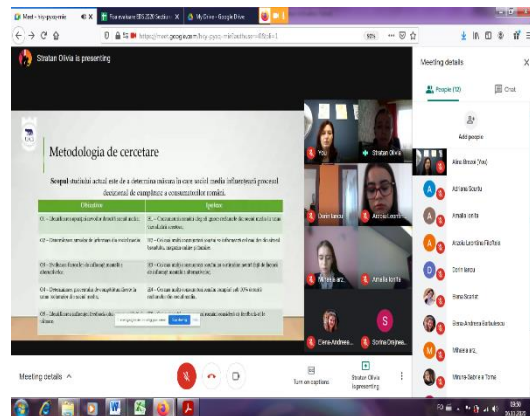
Meet - hvy-pccemie
Formulare GIS 2020 Sectiune
My Drive - Google Drive
https://meet.google.com/hvy-pccv-mie?authuser=0
Stratan Olivia is presenting
Metodologia de cercetare
Scopul studiului actual este de a determina măsura în care social media influențează procesul decizional de cumpărare a consumatorilor români.
| Obiective | Ipoteze |
|---|---|
| O1 – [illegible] | I1 – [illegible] |
| O2 – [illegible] | I2 – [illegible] |
| O3 – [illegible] | I3 – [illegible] |
| O4 – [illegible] | I4 – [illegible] |
| O5 – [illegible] | I5 – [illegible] |
You
Stratan Olivia
Dorin Iancu
Amalia Lenta
Mihaela.arz.
Amalia Ionita
Elena-Andreea...
Sorina Onișrea...
S
Meeting details
People (12)
Chat
Add people
Alina Bruma (You)
Adriana Scurtu
Amalia Ionita
Amalia Leontina Filofteia
Dorin Iancu
Ilona Scurtu
Elena-Andreea Barbulescu
Mihaela.arz.
Minerva-Sabina Toma
Meeting details
Turn on captions
Stratan Olivia is presenting